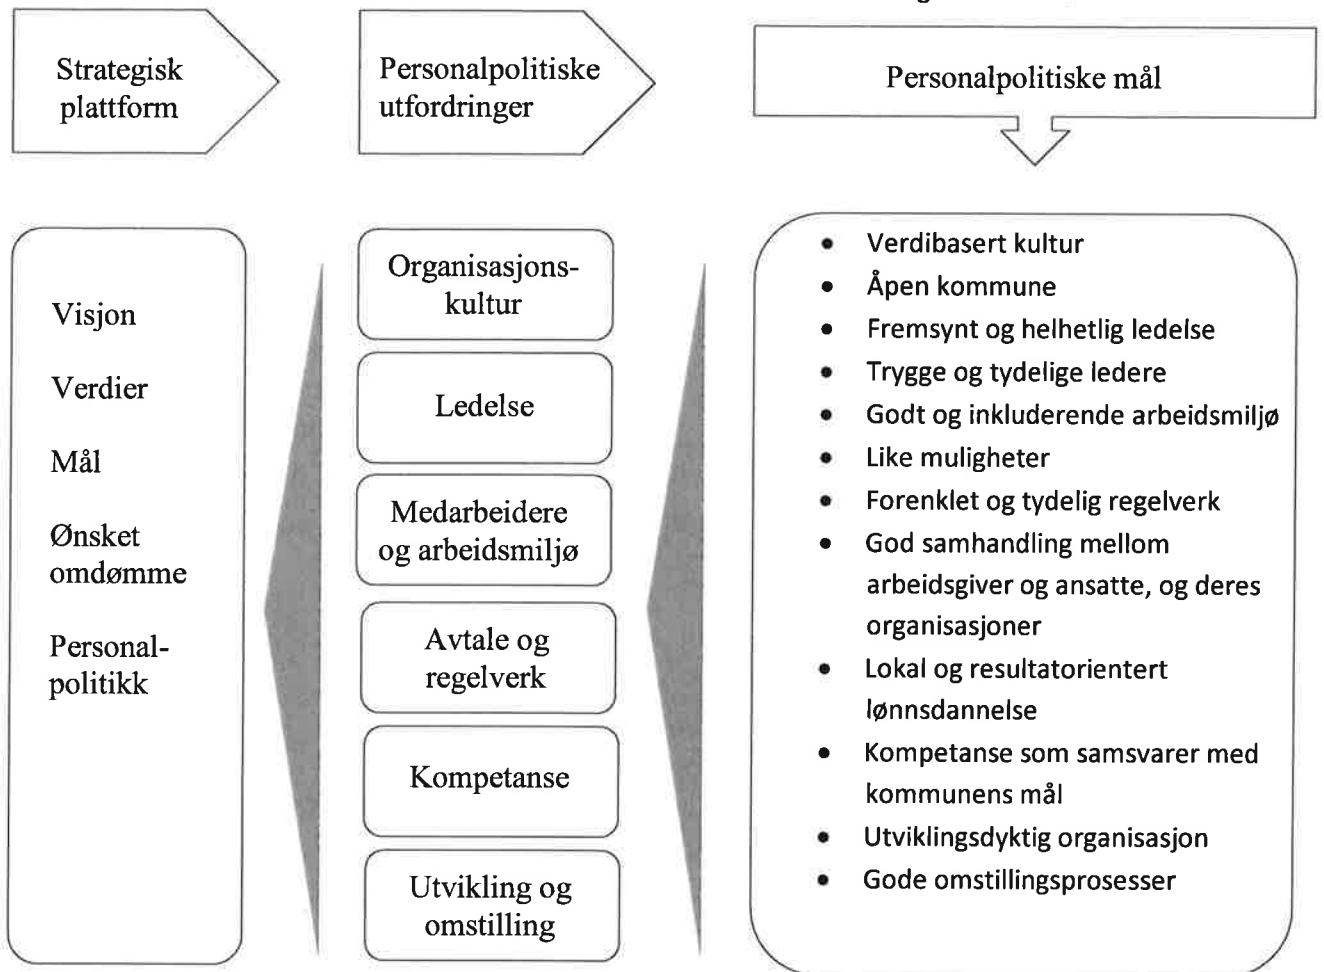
Strategisk plattform

Personalpolitiske utfordringer

Personalpolitiske mål

Visjon

Verdier

Mål

Ønsket omdømme

Personalpolitikk

Organisasjonskultur

Ledelse

Medarbeidere og arbeidsmiljø

Avtale og regelverk

Kompetanse

Utvikling og omstilling

- Verdibasert kultur
- Åpen kommune
- Fremsynt og helhetlig ledelse
- Trygge og tydelige ledere
- Godt og inkluderende arbeidsmiljø
- Like muligheter
- Forenklet og tydelig regelverk
- God samhandling mellom arbeidsgiver og ansatte, og deres organisasjoner
- Lokal og resultatorientert lønnsdannelse
- Kompetanse som samsvarer med kommunens mål
- Utviklingsdyktig organisasjon
- Gode omstillingsprosesser